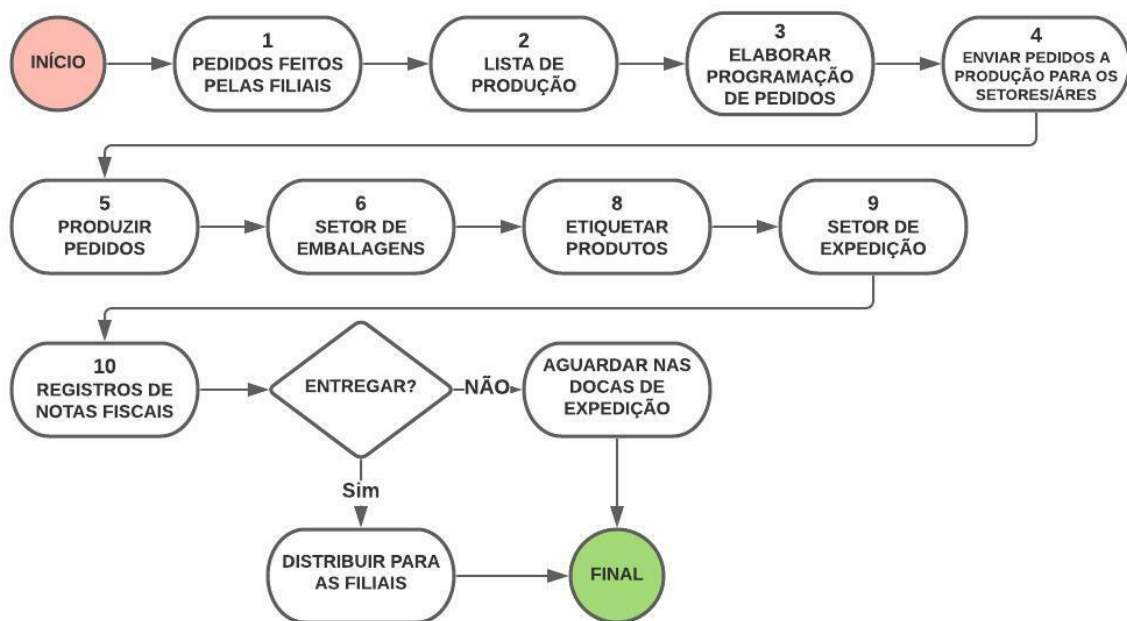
INÍCIO

1
PEDIDOS FEITOS PELAS FILIAIS

2
LISTA DE PRODUÇÃO

3
ELABORAR PROGRAMAÇÃO DE PEDIDOS

4
ENVIAR PEDIDOS A PRODUÇÃO PARA OS SETORES/ÁRES

5
PRODUZIR PEDIDOS

6
SETOR DE EMBALAGENS

8
ETIQUETAR PRODUTOS

9
SETOR DE EXPEDIÇÃO

10
REGISTROS DE NOTAS FISCAIS

ENTREGAR?

NÃO

AGUARDAR NAS DOCAS DE EXPEDIÇÃO

Sim

DISTRIBUIR PARA AS FILIAIS

FINAL